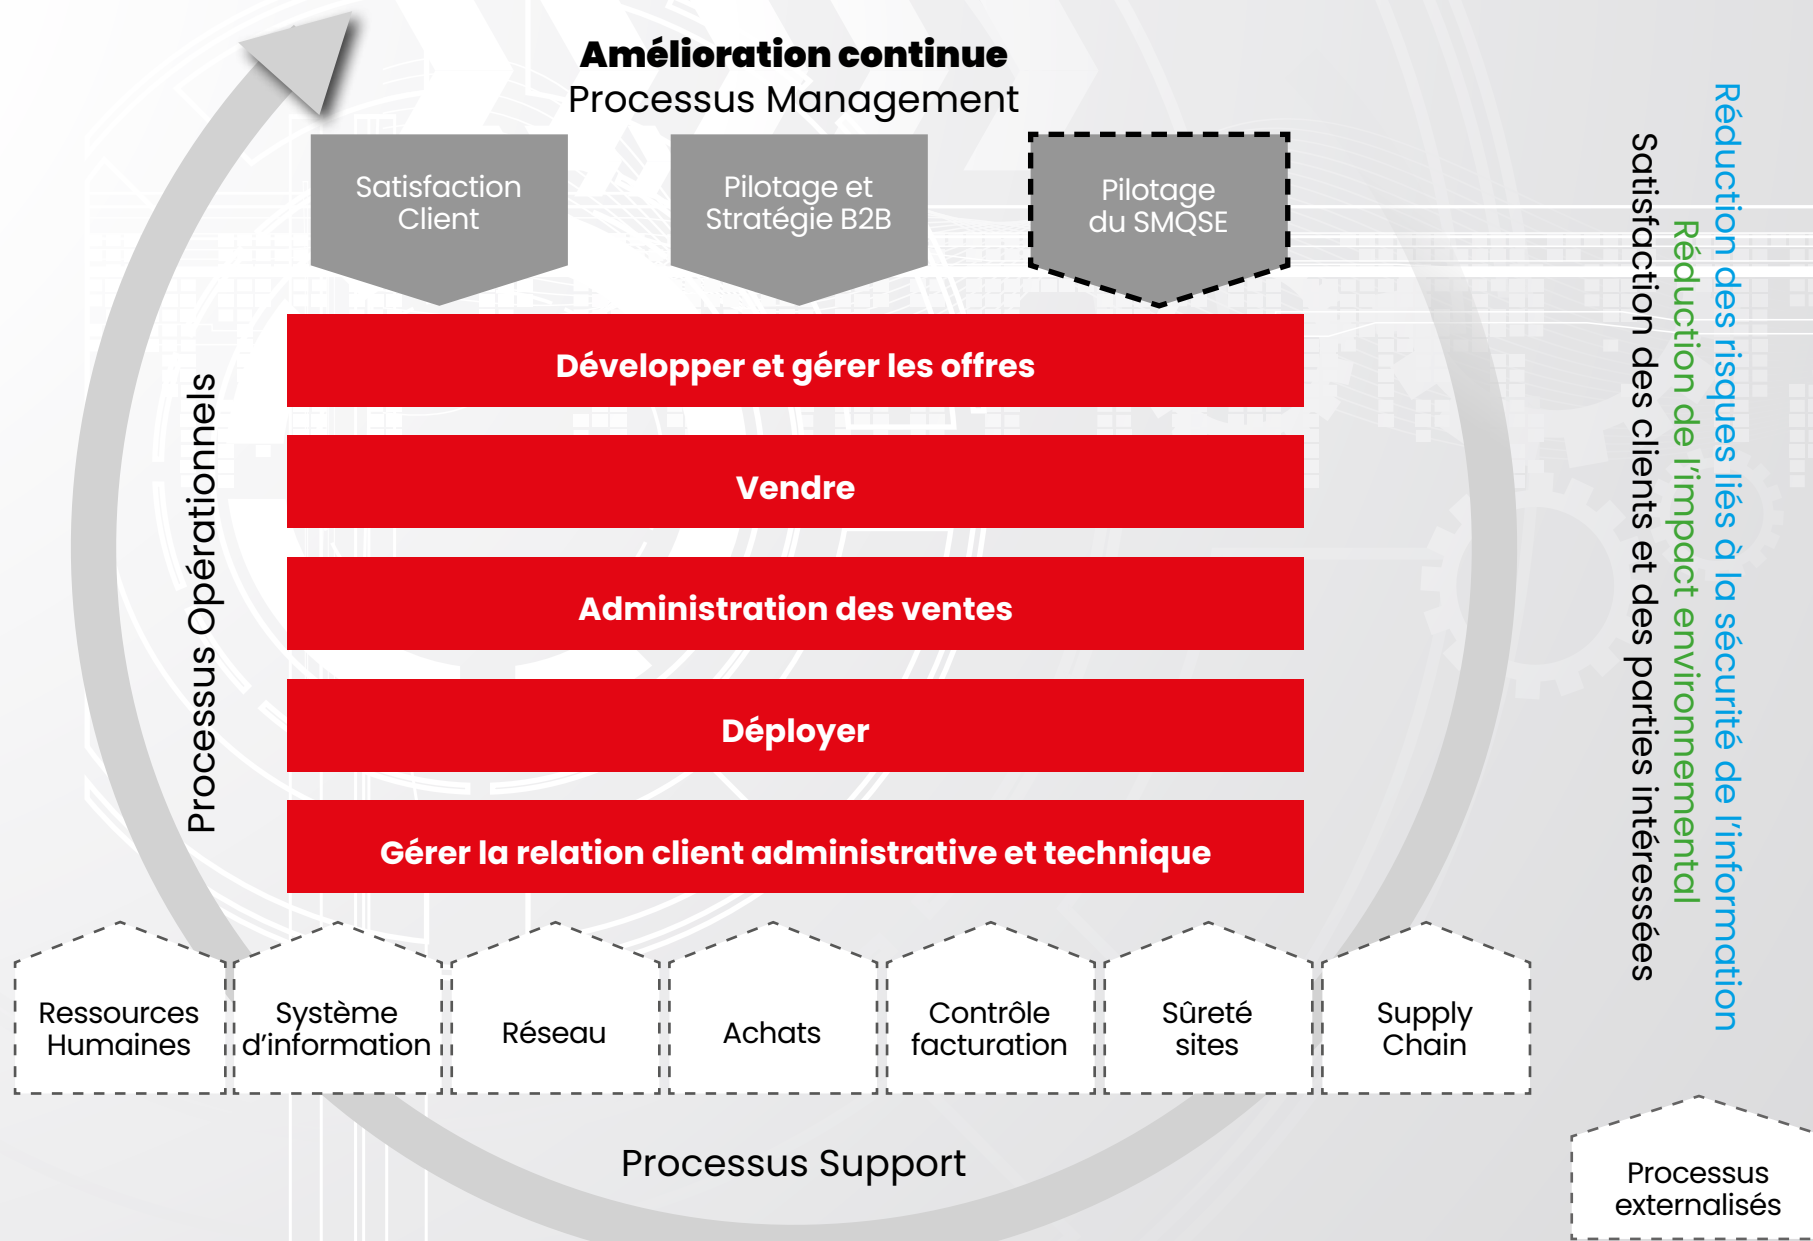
Amélioration continue
Processus Management

Satisfaction Client

Pilotage et Stratégie B2B

Pilotage du SMQSE

Processus Opérationnels

Développer et gérer les offres

Vendre

Administration des ventes

Déployer

Gérer la relation client administrative et technique

Satisfaction des clients et des parties intéressées

Réduction de l'impact environnemental

Réduction des risques liés à la sécurité de l'information

Ressources Humaines

Système d'information

Réseau

Achats

Contrôle facturation

Sûreté sites

Supply Chain

Processus Support

Processus externalisés